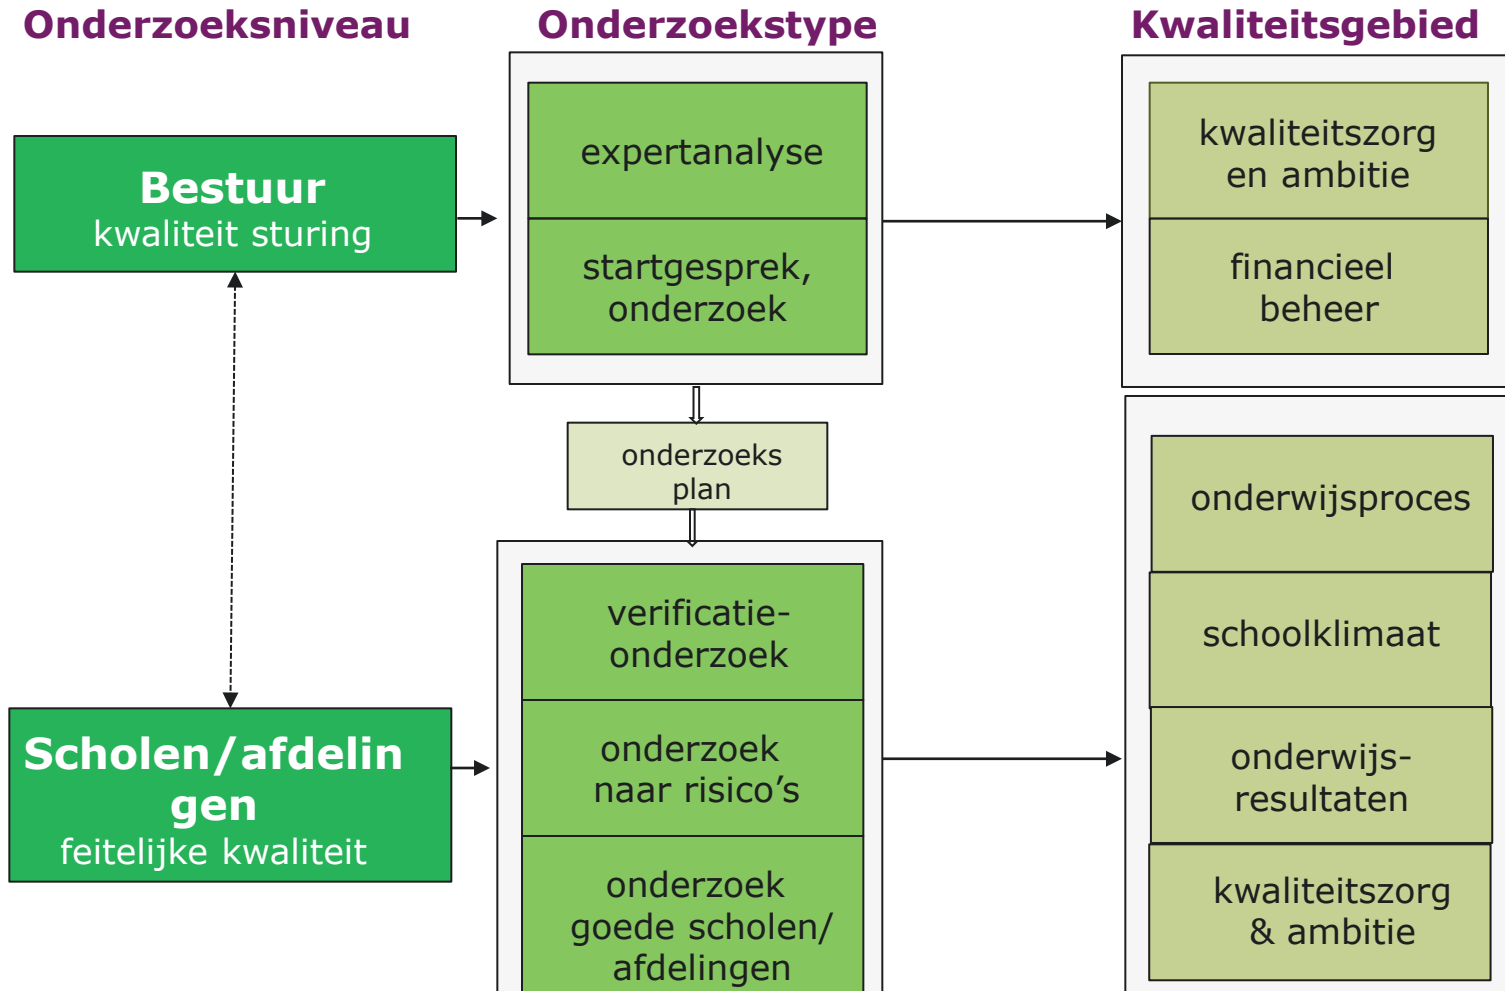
Onderzoeksniveau

Onderzoekstype

Kwaliteitsgebied

Bestuur
kwaliteit sturing

expertanalyse

startgesprek, onderzoek

kwaliteitszorg en ambitie

financieel beheer

onderzoeks plan

Scholen/afdelin gen
feitelijke kwaliteit

verificatie-onderzoek

onderzoek naar risico's

onderzoek goede scholen/ afdelingen

onderwijsproces

schoolklimaat

onderwijs-resultaten

kwaliteitszorg & ambitie